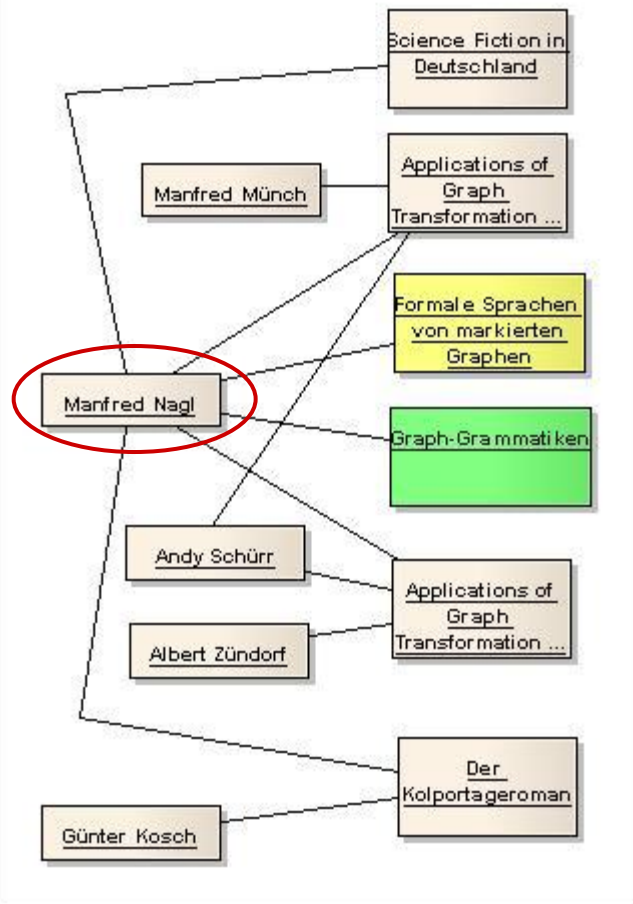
Science Fiction in Deutschland

Manfred Münch

Applications of Graph Transformation ...

Formale Sprachen von markierten Graphen

Manfred Nagl

Graph-Grammatiken

Andy Schürr

Applications of Graph Transformation ...

Albert Zündorf

Der Kolportageroman

Günter Kosch